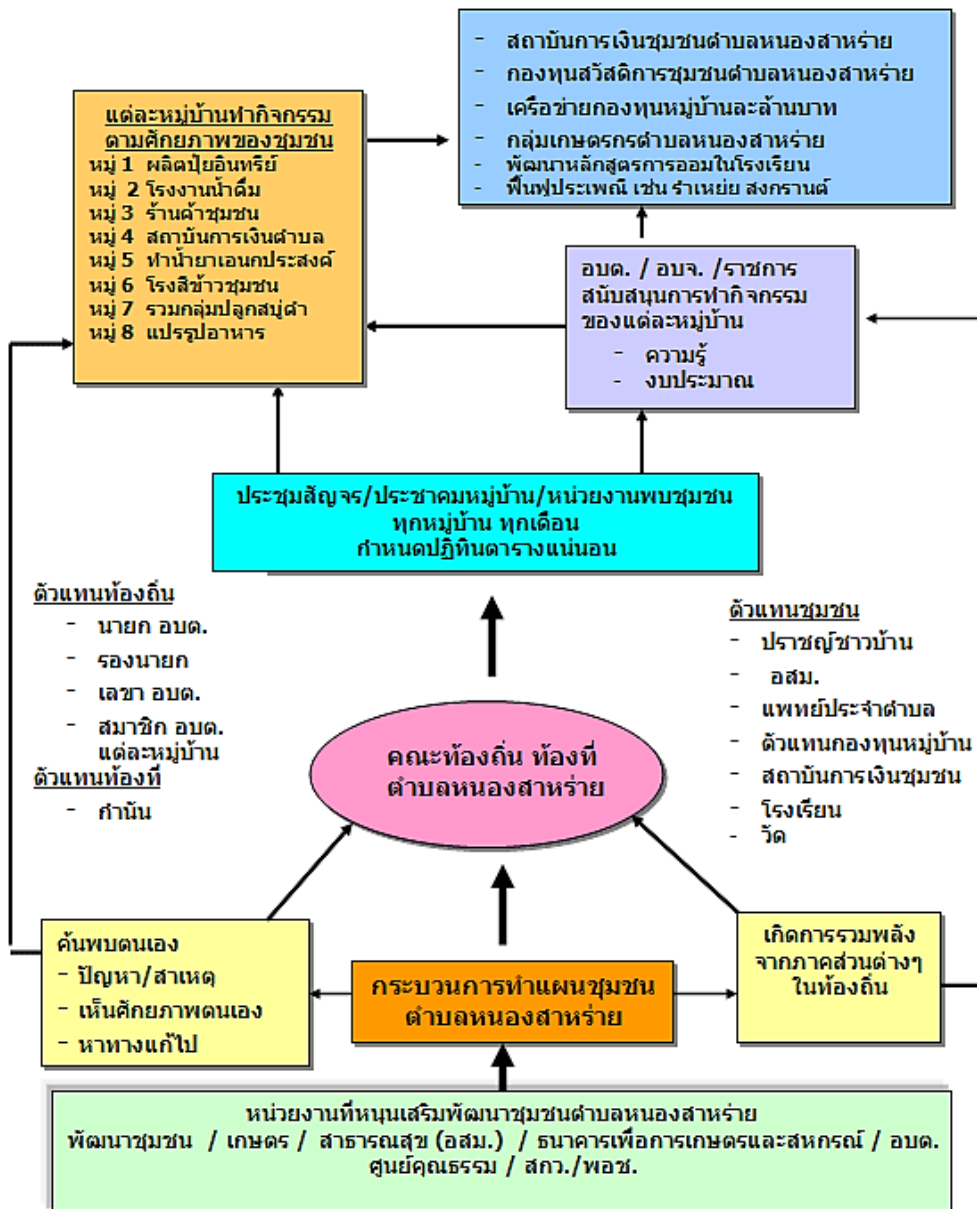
แต่ละหมู่บ้านทำกิจกรรมตามศักยภาพของชุมชน
หมู่ 1 ผลิตปุ๋ยอินทรีย์
หมู่ 2 โรงงานน้ำดื่ม
หมู่ 3 ร้านค้าชุมชน
หมู่ 4 สถาบันการเงินตำบล
หมู่ 5 ทำน้ำยาเอนกประสงค์
หมู่ 6 โรงสีข้าวชุมชน
หมู่ 7 รวมกลุ่มปลูกสมุ่ดำ
หมู่ 8 แปรรูปอาหาร

- สถาบันการเงินชุมชนตำบลหนองสาหร่าย
- กองทุนสวัสดิการชุมชนตำบลหนองสาหร่าย
- เครือข่ายกองทุนหมู่บ้านละล้านบาท
- กลุ่มเกษตรกรตำบลหนองสาหร่าย
- พัฒนาหลักสูตรการออมในโรงเรียน
- ฟื้นฟูประเพณี เช่น รำเหย่ย สงกรานต์

อบต. / อบจ. /ราชการ สนับสนุนการทำกิจกรรมของแต่ละหมู่บ้าน
- ความรู้
- งบประมาณ

ประชุมสัญจร/ประชาคมหมู่บ้าน/หน่วยงานพบชุมชน ทุกหมู่บ้าน ทุกเดือน กำหนดปฏิทินตารางแน่นอน

ตัวแทนท้องถิ่น
- นายก อบต.
- รองนายก
- เลขา อบต.
- สมาชิก อบต. แต่ละหมู่บ้าน
ตัวแทนท้องที่
- กำนัน

คณะท้องถิ่น ท้องที่ ตำบลหนองสาหร่าย

ตัวแทนชุมชน
- ปราชญ์ชาวบ้าน
- อสม.
- แพทย์ประจำตำบล
- ตัวแทนกองทุนหมู่บ้าน
- สถาบันการเงินชุมชน
- โรงเรียน
- วัด

ค้นพบตนเอง
- ปัญหา/สาเหตุ
- เห็นศักยภาพตนเอง
- หาทางแก้ไป

กระบวนการทำแผนชุมชน ตำบลหนองสาหร่าย

เกิดการรวมพลังจากภาคส่วนต่างๆ ในท้องถิ่น

หน่วยงานที่หนุนเสริมพัฒนาชุมชนตำบลหนองสาหร่าย
พัฒนาชุมชน / เกษตร / สาธารณสุข (อสม.) / ธนาคารเพื่อการเกษตรและสหกรณ์ / อบต.
ศูนย์คุณธรรม / สกว./พอช.